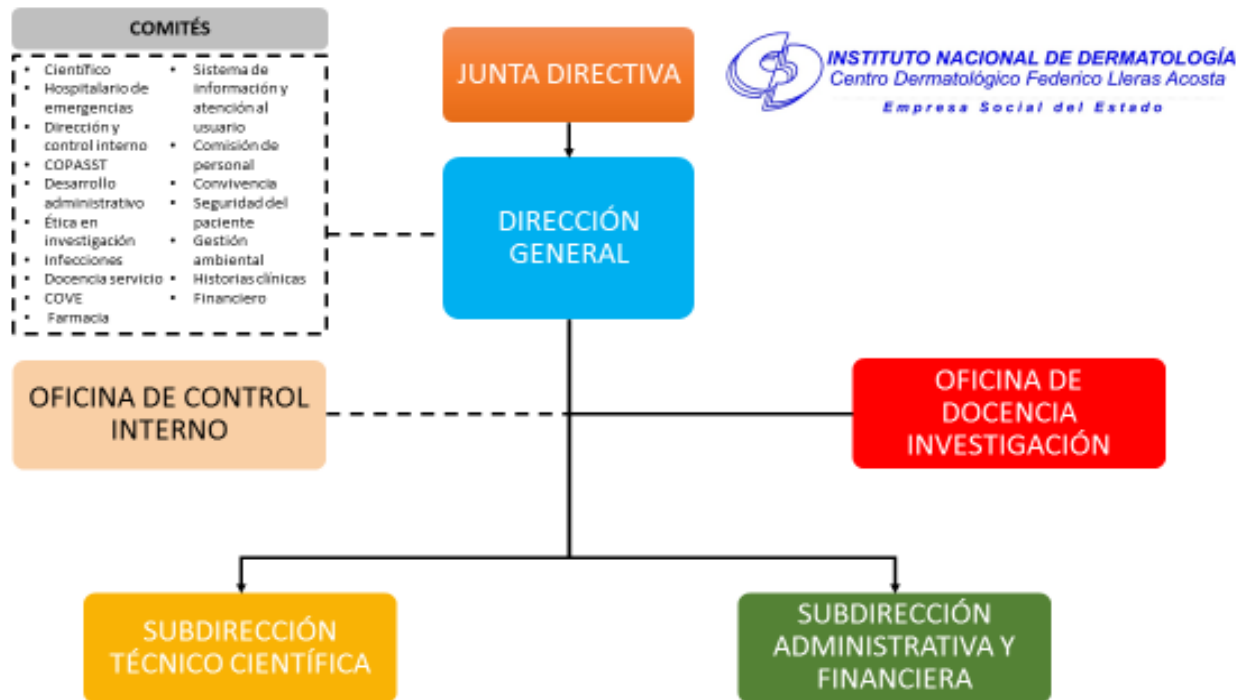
COMITÉS

- Científico
- Hospitalario de emergencias
- Dirección y control interno
- COPASST
- Desarrollo administrativo
- Ética en investigación
- Infecciones
- Docencia servicio
- COVE
- Farmacia

- Sistema de información y atención al usuario
- Comisión de personal
- Convivencia
- Seguridad del paciente
- Gestión ambiental
- Historias clínicas
- Financiero

JUNTA DIRECTIVA

INSTITUTO NACIONAL DE DERMATOLOGÍA
Centro Dermatológico Federico Lleras Acosta
Empresa Social del Estado

DIRECCIÓN GENERAL

OFICINA DE CONTROL INTERNO

OFICINA DE DOCENCIA INVESTIGACIÓN

SUBDIRECCIÓN TÉCNICO CIENTÍFICA

SUBDIRECCIÓN ADMINISTRATIVA Y FINANCIERA